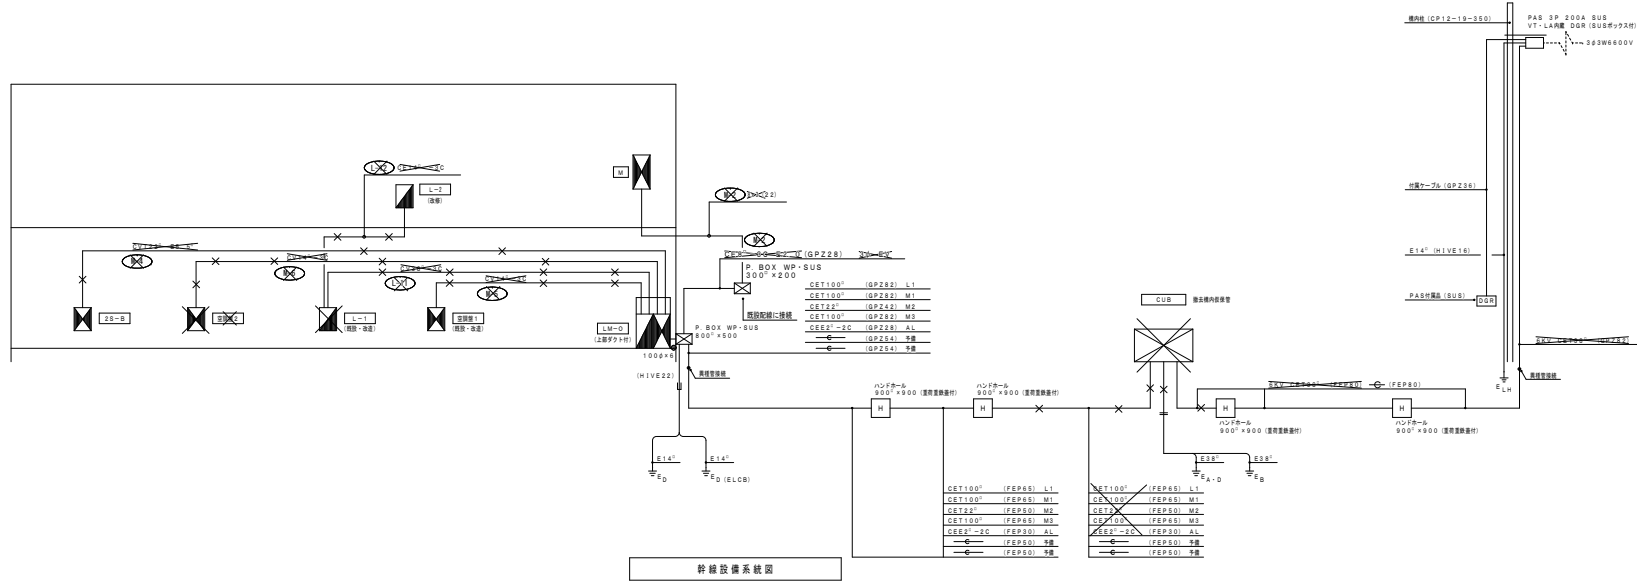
構内柱（CP12－19－350）
PAS 3P 200A SUS
VT・LA内蔵 DGR（SUSボックス付）
3φ3W6600V

付属ケーブル（GPZ36）

E14□（HIVE16）

PAS付属品（SUS）
DGR

E
LH

異種管接続

M

L-2
（改修）

L-1
（既設・改造）

空調盤1
（既設・改造）

空調盤2

2S-B

LM-0
（上部ダクト付）

100φ×6

（HIVE22）

(GPZ28)

P.BOX WP・SUS
300□×200

既設配線に接続

P.BOX WP・SUS
600□×500

異種管接続

| CET100□ | (GPZ82) | L1 |
|---|---|---|
| CET100□ | (GPZ82) | M1 |
| CET22□ | (GPZ42) | M2 |
| CET100□ | (GPZ82) | M3 |
| CEE2□－2C | (GPZ28) | AL |
| | (GPZ54) | 予備 |
| | (GPZ54) | 予備 |

CUB
撤去構内設備管

ハンドホール
900□×900（重荷重鉄蓋付）

ハンドホール
900□×900（重荷重鉄蓋付）

ハンドホール
900□×900（重荷重鉄蓋付）

ハンドホール
900□×900（重荷重鉄蓋付）

(FEP80)

E14□
E
D

E14□
E
D（ELCB）

E38□
E
A・D

E38□
E
B

| CET100□ | (FEP65) | L1 |
|---|---|---|
| CET100□ | (FEP65) | M1 |
| CET22□ | (FEP50) | M2 |
| CET100□ | (FEP65) | M3 |
| CEE2□－2C | (FEP30) | AL |
| | (FEP50) | 予備 |
| | (FEP50) | 予備 |

| CET100□ | (FEP65) | L1 |
|---|---|---|
| CET100□ | (FEP65) | M1 |
| CET2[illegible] | (FEP50) | M2 |
| CET100□ | (FEP65) | M3 |
| CEE2□－2C | (FEP30) | AL |
| | (FEP50) | 予備 |
| | (FEP50) | 予備 |

幹線設備系統図